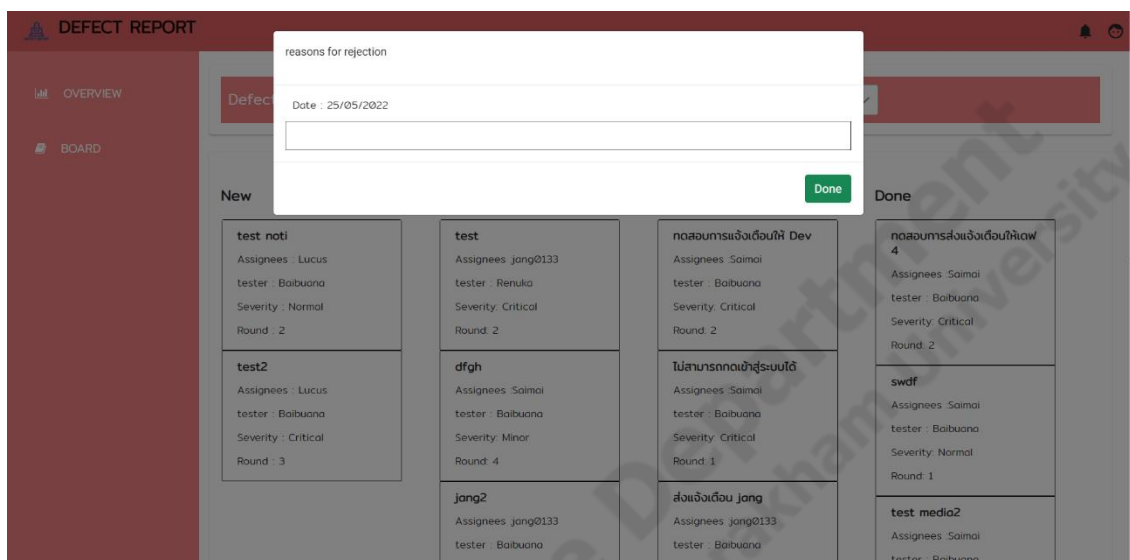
DEFECT REPORT

OVERVIEW

BOARD

Defect

reasons for rejection

Date : 25/05/2022

Done

New

test noti
Assignees : Lucus
tester : Baibuana
Severity : Normal
Round : 2

test2
Assignees : Lucus
tester : Baibuana
Severity : Critical
Round : 3

test
Assignees :jang0133
tester : Renuka
Severity: Critical
Round: 2

dfgh
Assignees :Saimai
tester : Baibuana
Severity: Minor
Round: 4

jang2
Assignees :jang0133
tester : Baibuana

ทดสอบการแจ้งเตือนให้ Dev
Assignees :Saimai
tester : Baibuana
Severity: Critical
Round: 2

ไม่สามารถกดเข้าสู่ระบบได้
Assignees :Saimai
tester : Baibuana
Severity: Critical
Round: 1

ส่งแจ้งเตือน jang
Assignees :jang0133
tester : Baibuana

Done

ทดสอบการส่งแจ้งเตือนให้เดฟ 4
Assignees :Saimai
tester : Baibuana
Severity: Critical
Round: 2

swdf
Assignees :Saimai
tester : Baibuana
Severity: Normal
Round: 1

test media2
Assignees :Saimai
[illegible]

Department
University